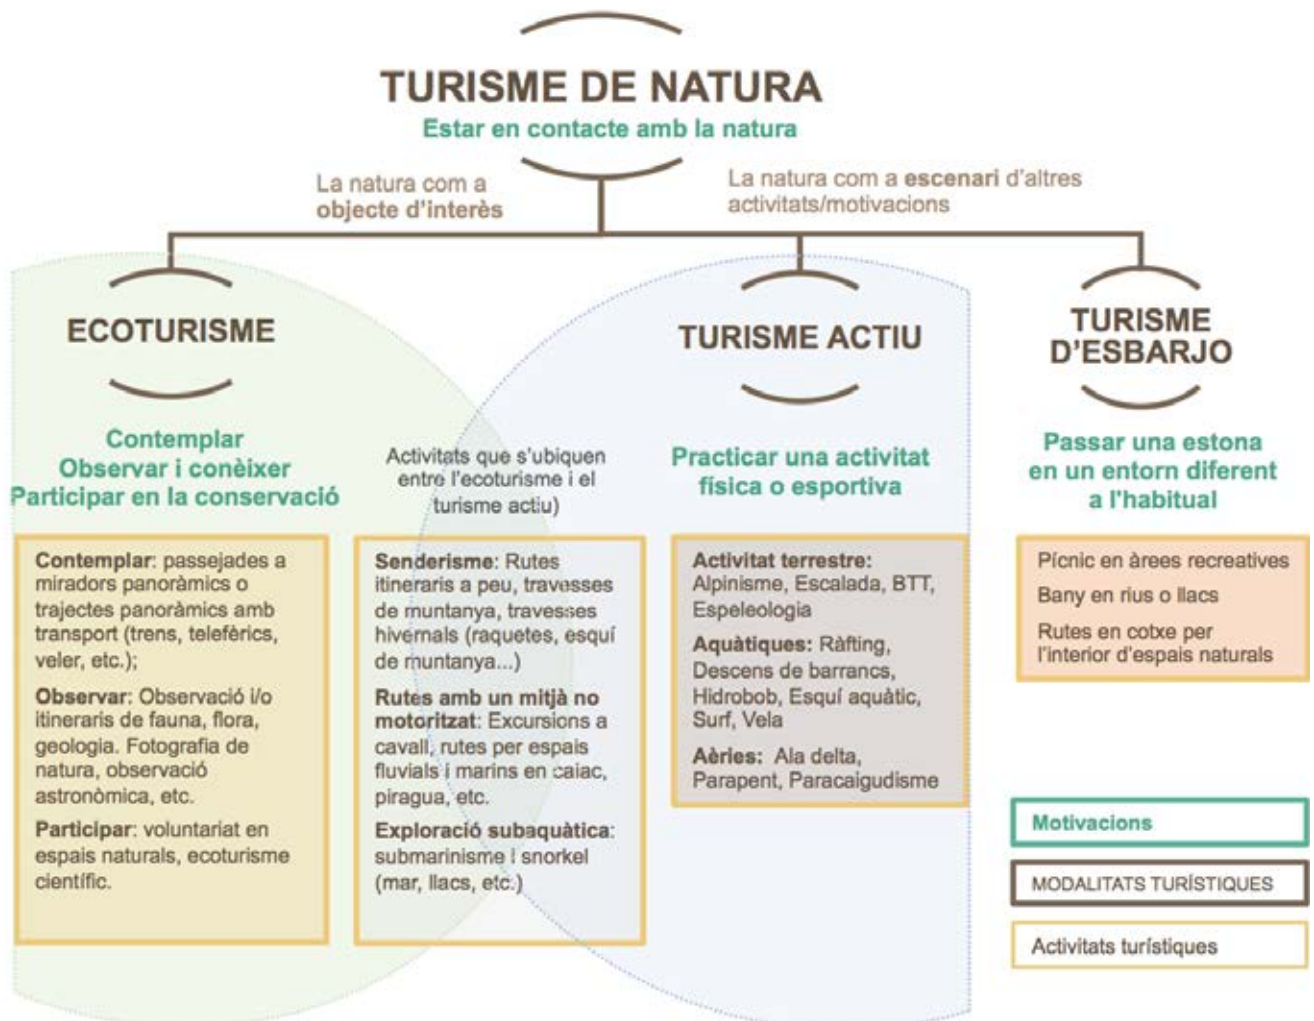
TURISME DE NATURA
Estar en contacte amb la natura

La natura com a objecte d'interès

La natura com a escenari d'altres activitats/motivacions

ECOTURISME

Contemplar
Observar i conèixer
Participar en la conservació

Contemplar: passejades a miradors panoràmics o trajectes panoràmics amb transport (trens, telefèrics, veler, etc.);

Observar: Observació i/o itineraris de fauna, flora, geologia. Fotografia de natura, observació astronòmica, etc.

Participar: voluntariat en espais naturals, ecoturisme científic.

Activitats que s'ubiquen entre l'ecoturisme i el turisme actiu)

Senderisme: Rutes itineraris a peu, travesses de muntanya, travesses hivernals (raquetes, esquí de muntanya...)

Rutes amb un mitjà no motoritzat: Excursions a cavall, rutes per espais fluvials i marins en caiac, piragua, etc.

Exploració subaquàtica: submarinisme i snorkel (mar, llacs, etc.)

TURISME ACTIU

Practicar una activitat física o esportiva

Activitat terrestre: Alpinisme, Escalada, BTT, Espeleologia

Aquàtiques: Ràfting, Descens de barrancs, Hidrobob, Esquí aquàtic, Surf, Vela

Aèries: Ala delta, Parapent, Paracaigudisme

TURISME D'ESBARJO

Passar una estona en un entorn diferent a l'habitual

Pícnic en àrees recreatives
Bany en rius o llacs
Rutes en cotxe per l'interior d'espais naturals

Motivacions
MODALITATS TURÍSTIQUES
Activitats turístiques